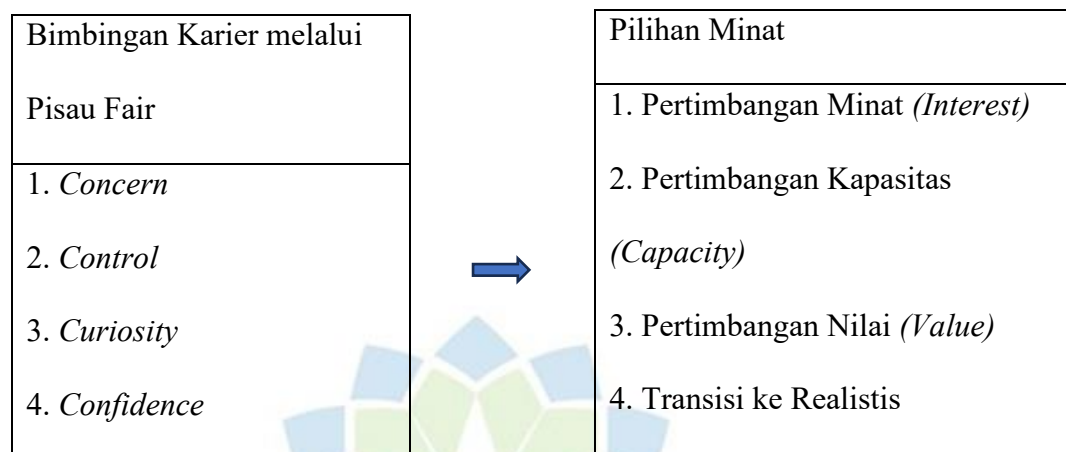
| Bimbingan Karier melalui Pisau Fair |
|---|
| 1. *Concern* 2. *Control* 3. *Curiosity* 4. *Confidence* |

| Pilihan Minat |
|---|
| 1. Pertimbangan Minat *(Interest)* 2. Pertimbangan Kapasitas *(Capacity)* 3. Pertimbangan Nilai *(Value)* 4. Transisi ke Realistis |